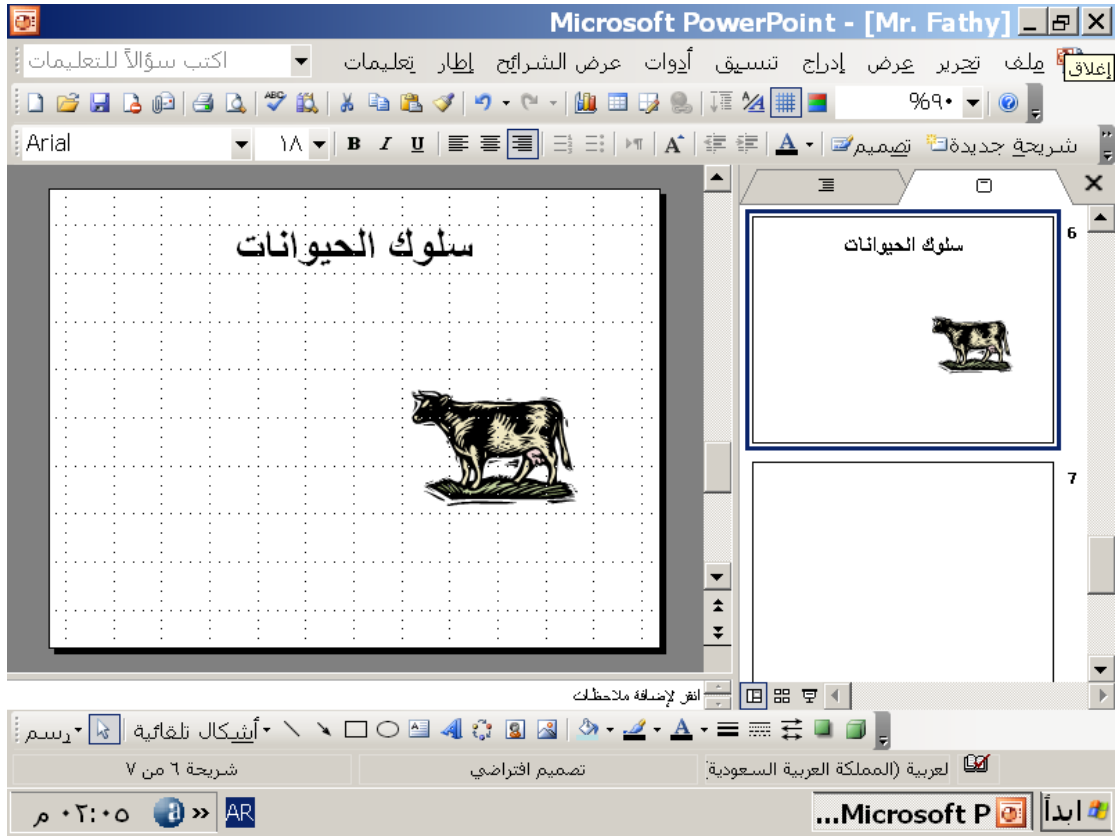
Microsoft PowerPoint - [Mr. Fathy]

ملف تحرير عرض إدراج تنسيق أدوات عرض الشرائح إطار تعليمات
إغلاق
اكتب سؤالاً للتعليمات

%٩٠

Arial
١٨
B I U
شريحة جديدة تصميم

سلوك الحيوانات

6
سلوك الحيوانات

7

انقر لإضافة ملاحظات

رسم
أشكال تلقائية

شريحة ٦ من ٧
تصميم افتراضي
العربية (المملكة العربية السعودية)

ابدأ
Microsoft P...
AR
٠٢:٠٥ م